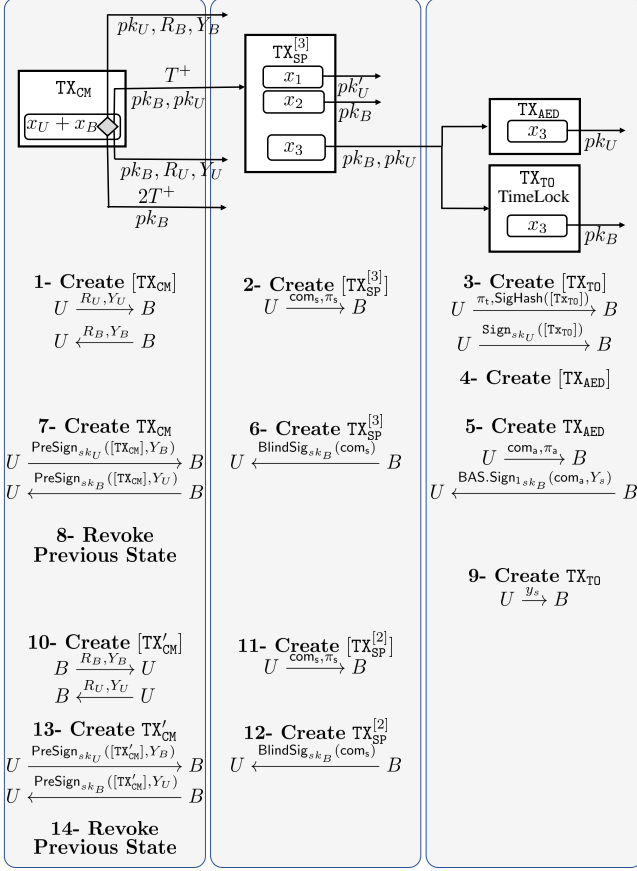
$pk_U, R_B, Y_B$

$\mathtt{TX}_{\mathtt{CM}}$

$x_U + x_B$

$T^+$

$pk_B, pk_U$

$pk_B, R_U, Y_U$

$2T^+$

$pk_B$

$\mathtt{TX}_{\mathtt{SP}}^{[3]}$

$x_1$

$x_2$

$x_3$

$pk'_U$

$pk_B$

$pk_B, pk_U$

$\mathtt{TX}_{\mathtt{AED}}$

$x_3$

$pk_U$

$\mathtt{TX}_{\mathtt{TO}}$

TimeLock

$x_3$

$pk_B$

**1- Create** $[\mathtt{TX}_{\mathtt{CM}}]$

$U \xrightarrow{R_U, Y_U} B$

$U \xleftarrow{R_B, Y_B} B$

**2- Create** $[\mathtt{TX}_{\mathtt{SP}}^{[3]}]$

$U \xrightarrow{\mathsf{com}_s, \pi_s} B$

**3- Create** $[\mathtt{TX}_{\mathtt{TO}}]$

$U \xrightarrow{\pi_t, \mathsf{SigHash}([\mathtt{TX}_{\mathtt{TO}}])} B$

$U \xrightarrow{\mathtt{Sign}_{sk_U}([\mathtt{TX}_{\mathtt{TO}}])} B$

**4- Create** $[\mathtt{TX}_{\mathtt{AED}}]$

**7- Create** $\mathtt{TX}_{\mathtt{CM}}$

$U \xrightarrow{\mathsf{PreSign}_{sk_U}([\mathtt{TX}_{\mathtt{CM}}], Y_B)} B$

$U \xleftarrow{\mathsf{PreSign}_{sk_B}([\mathtt{TX}_{\mathtt{CM}}], Y_U)} B$

**8- Revoke Previous State**

**6- Create** $\mathtt{TX}_{\mathtt{SP}}^{[3]}$

$U \xleftarrow{\mathsf{BlindSig}_{sk_B}(\mathsf{com}_s)} B$

**5- Create** $\mathtt{TX}_{\mathtt{AED}}$

$U \xrightarrow{\mathsf{com}_a, \pi_a} B$

$U \xleftarrow{\mathsf{BAS.Sign1}_{sk_B}(\mathsf{com}_a, Y_s)} B$

**9- Create** $\mathtt{TX}_{\mathtt{TO}}$

$U \xrightarrow{y_s} B$

**10- Create** $[\mathtt{TX}'_{\mathtt{CM}}]$

$B \xrightarrow{R_B, Y_B} U$

$B \xleftarrow{R_U, Y_U} U$

**13- Create** $\mathtt{TX}'_{\mathtt{CM}}$

$U \xrightarrow{\mathsf{PreSign}_{sk_U}([\mathtt{TX}'_{\mathtt{CM}}], Y_B)} B$

$U \xleftarrow{\mathsf{PreSign}_{sk_B}([\mathtt{TX}'_{\mathtt{CM}}], Y_U)} B$

**14- Revoke Previous State**

**11- Create** $[\mathtt{TX}_{\mathtt{SP}}^{[2]}]$

$U \xrightarrow{\mathsf{com}_s, \pi_s} B$

**12- Create** $\mathtt{TX}_{\mathtt{SP}}^{[2]}$

$U \xleftarrow{\mathsf{BlindSig}_{sk_B}(\mathsf{com}_s)} B$